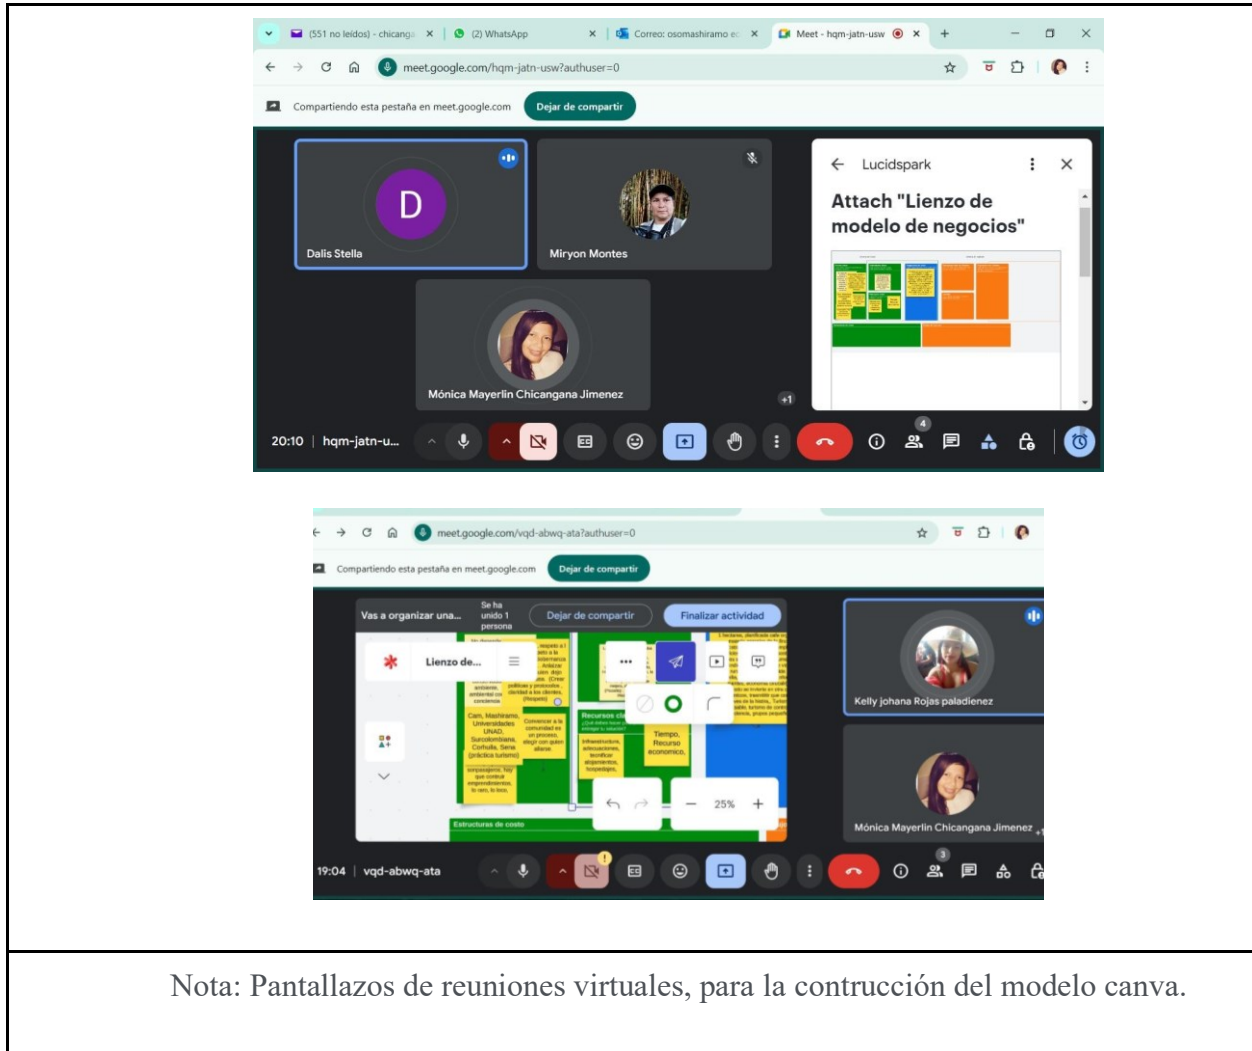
(551 no leídos) - chicanga × (2) WhatsApp × Correo: osomashiramo × Meet - hqm-jatn-usw × +

meet.google.com/hqm-jatn-usw?authuser=0

Compartiendo esta pestaña en meet.google.com Dejar de compartir

D

Dalis Stella

Miryon Montes

Mónica Mayerlin Chicangana Jimenez

Lucidspark

Attach "Lienzo de modelo de negocios"

+1

20:10 | hqm-jatn-u...

4

meet.google.com/vqd-abwq-ata?authuser=0

Compartiendo esta pestaña en meet.google.com Dejar de compartir

Vas a organizar una... Se ha unido 1 persona Dejar de compartir Finalizar actividad

Lienzo de...

Recursos cla

Tiempo, Recurso económico,

Estructuras de costo

25%

Kelly johana Rojas paladienez

Mónica Mayerlin Chicangana Jimenez

19:04 | vqd-abwq-ata

3

Nota: Pantallazos de reuniones virtuales, para la contrucción del modelo canva.